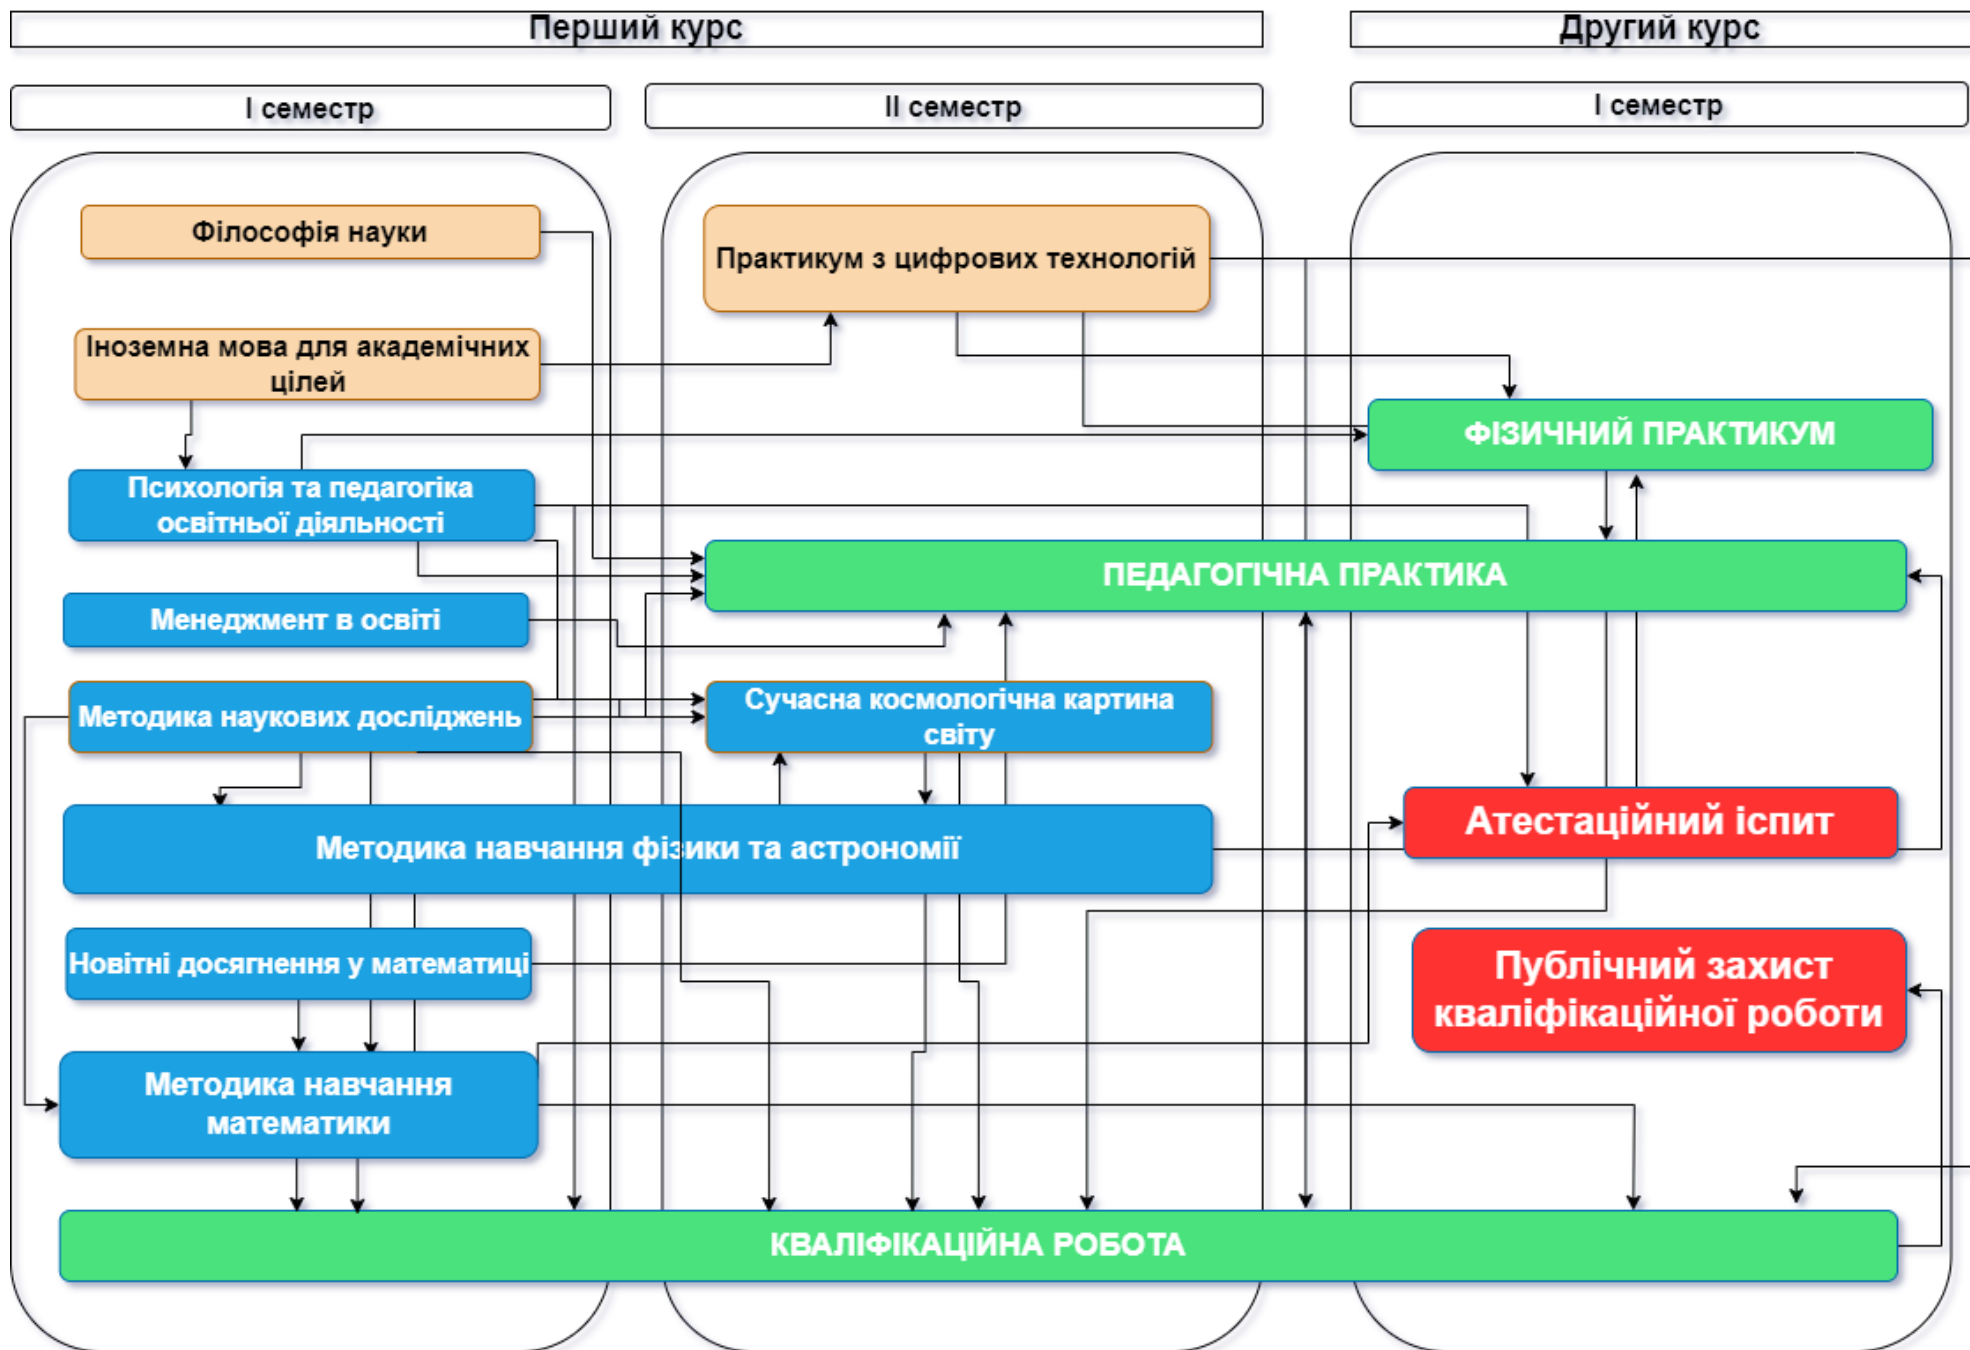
Перший курс

Другий курс

І семестр

ІІ семестр

І семестр

Філософія науки

Практикум з цифрових технологій

Іноземна мова для академічних цілей

ФІЗИЧНИЙ ПРАКТИКУМ

Психологія та педагогіка освітньої діяльності

ПЕДАГОГІЧНА ПРАКТИКА

Менеджмент в освіті

Методика наукових досліджень

Сучасна космологічна картина світу

Методика навчання фізики та астрономії

Атестаційний іспит

Новітні досягнення у математиці

Публічний захист кваліфікаційної роботи

Методика навчання математики

КВАЛІФІКАЦІЙНА РОБОТА